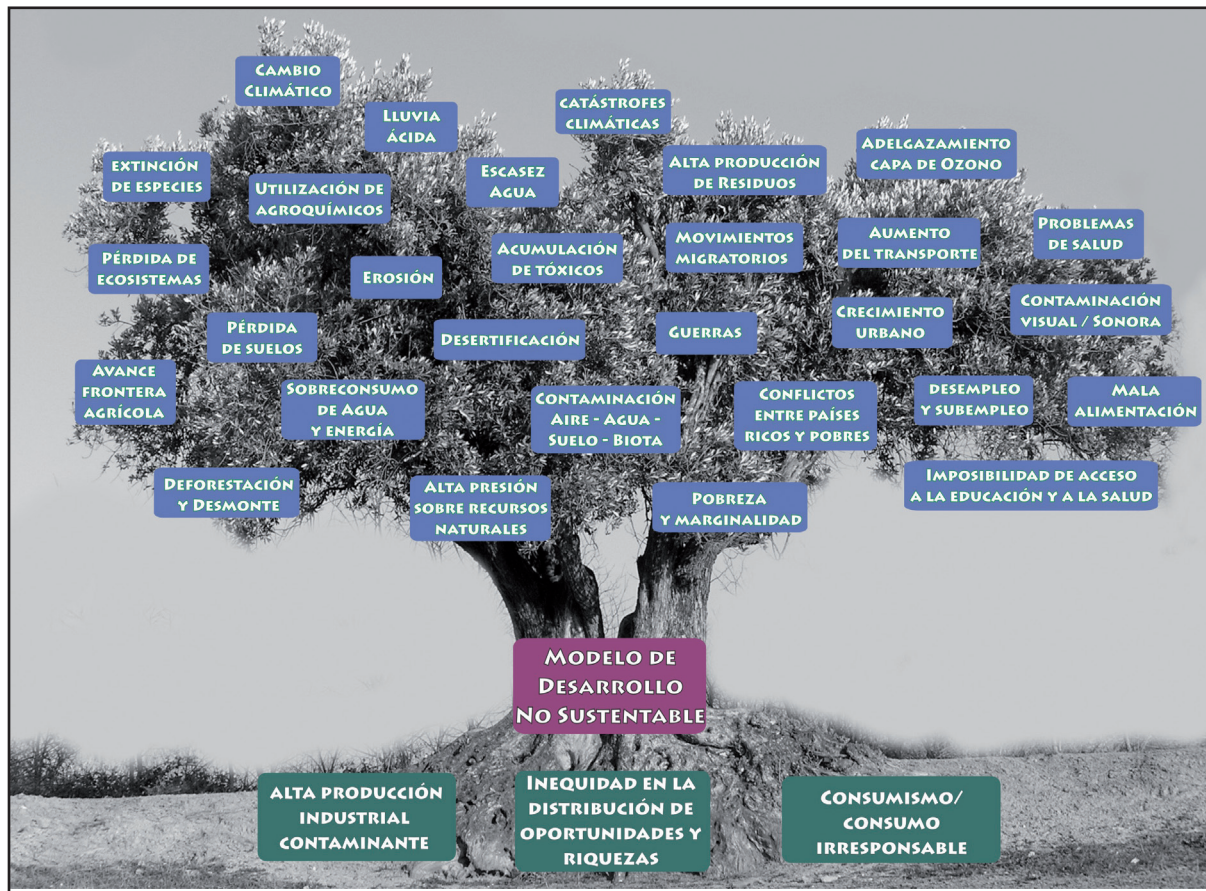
Cambio Climático

Lluvia ácida

catástrofes climáticas

Adelgazamiento capa de Ozono

Extinción de especies

Utilización de agroquímicos

Escasez Agua

Alta producción de Residuos

Problemas de salud

Pérdida de ecosistemas

Acumulación de tóxicos

Movimientos migratorios

Aumento del transporte

Erosión

Contaminación visual / Sonora

Pérdida de suelos

Desertificación

Guerras

Crecimiento urbano

Avance frontera agrícola

Sobreconsumo de Agua y energía

Contaminación Aire - Agua - Suelo - Biota

Conflictos entre países ricos y pobres

Desempleo y subempleo

Mala alimentación

Imposibilidad de acceso a la educación y a la salud

Deforestación y Desmonte

Alta presión sobre recursos naturales

Pobreza y marginalidad

Modelo de Desarrollo No Sustentable

Alta producción industrial contaminante

Inequidad en la distribución de oportunidades y riquezas

Consumismo/ consumo irresponsable